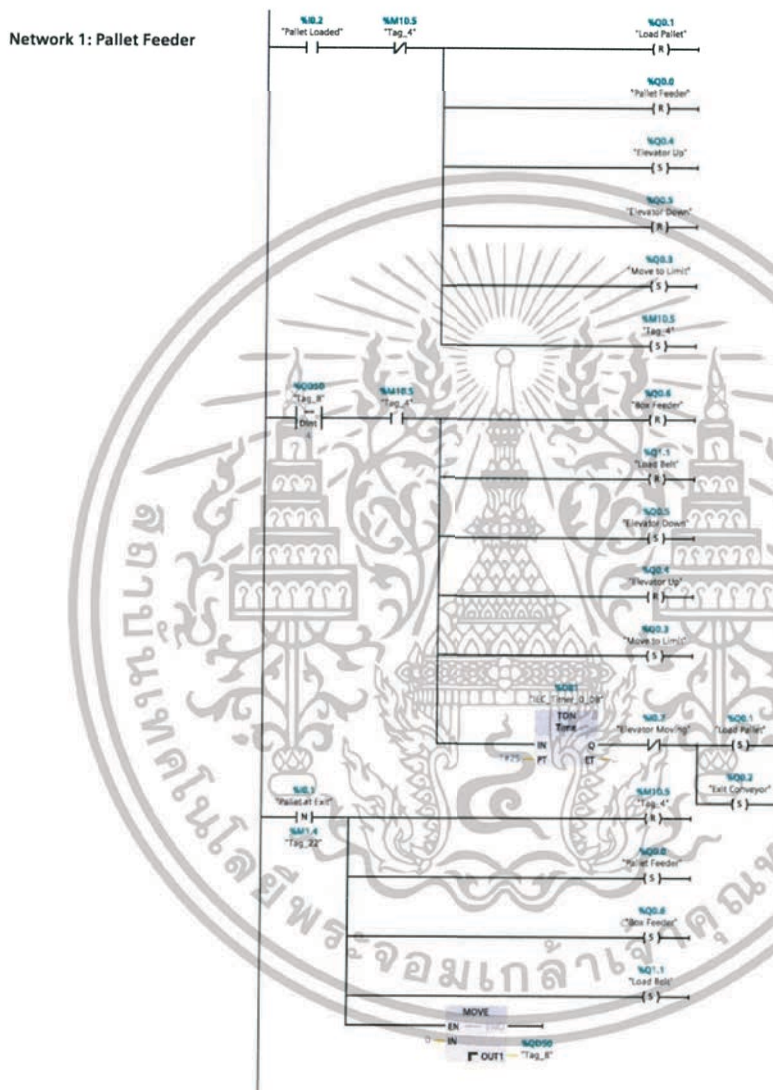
Network 1: Pallet Feeder

%I0.2
"Pallet Loaded"

%M10.5
"Tag_4"

%Q0.1
"Load Pallet"
R

%Q0.0
"Pallet Feeder"
R

%Q0.4
"Elevator Up"
S

%Q0.5
"Elevator Down"
R

%Q0.3
"Move to Limit"
S

%M10.5
"Tag_4"
S

%QD50
"Tag_8"
==
Dint
5

%M10.5
"Tag_4"

%Q0.6
"Box Feeder"
R

%Q1.1
"Load Belt"
R

%Q0.5
"Elevator Down"
S

%Q0.4
"Elevator Up"
R

%Q0.3
"Move to Limit"
S

%DB1
"IEC_Timer_0_DB"
TON
Time
IN
PT
Q
ET
T#2S

%I0.7
"Elevator Moving"

%Q0.1
"Load Pallet"
S

%Q0.2
"Exit Conveyor"
S

%I0.1
"Pallet at Exit"
N
%M1.4
"Tag_22"

%M10.5
"Tag_4"
R

%Q0.0
"Pallet Feeder"
S

%Q0.6
"Box Feeder"
S

%Q1.1
"Load Belt"
S

MOVE
EN
ENO
0
IN
OUT1
%QD50
"Tag_8"

สถาบันเทคโนโลยีพระจอมเกล้าเจ้าคุณทหาร